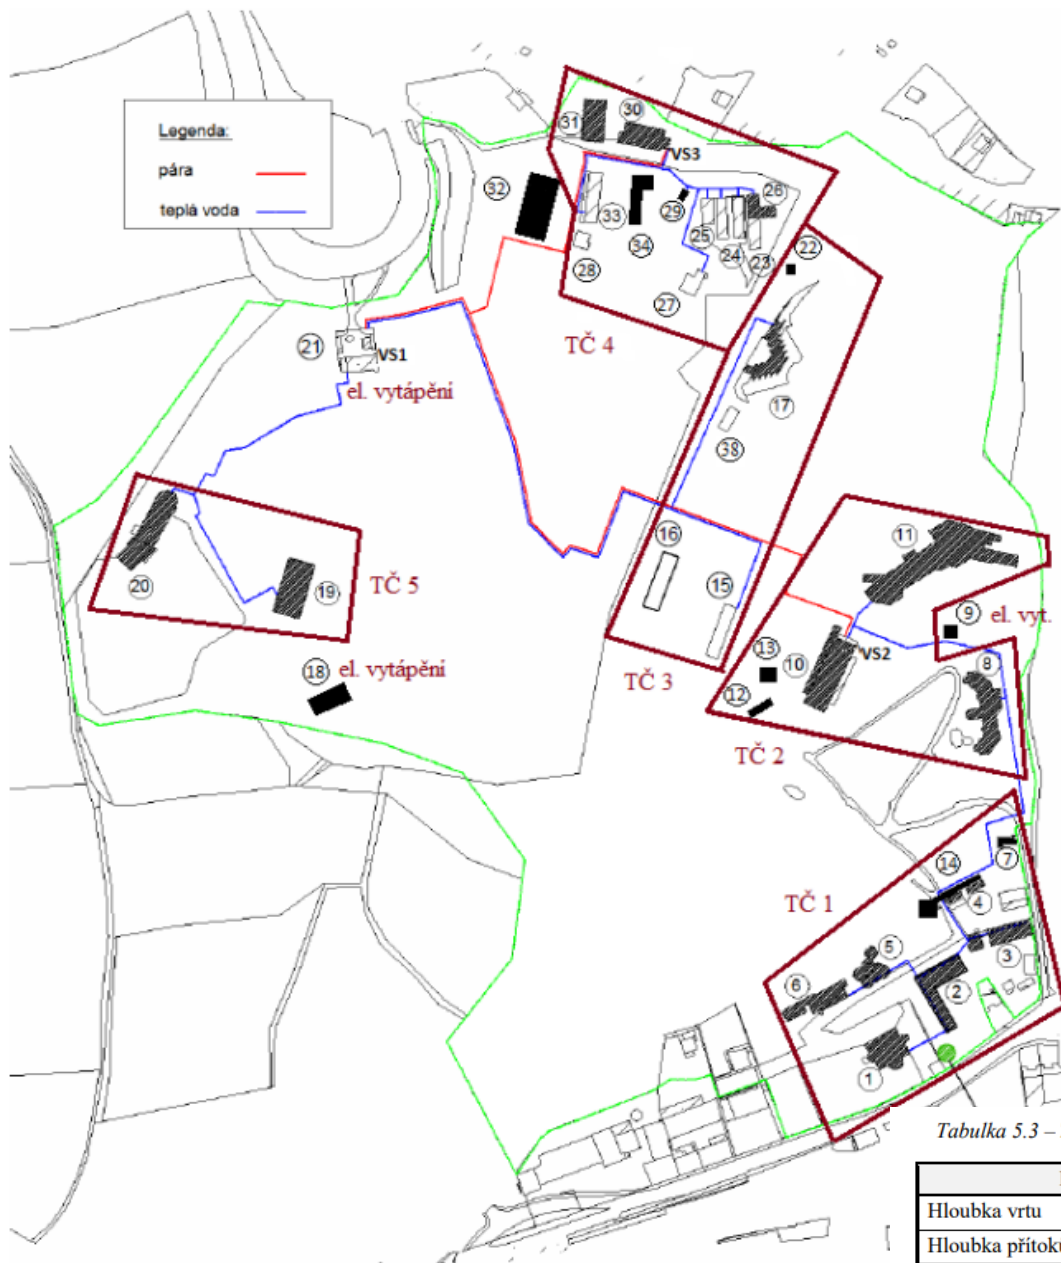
Legenda:

pára

teplá voda

31 30 VS3

32 33 34 29 25 24 26 23 22 28 27

21 VS1

TČ 4

el. vytápění

17

38

20 19

TČ 5

16 15

11

9 el. vyt.

13 10 VS2

12 8

TČ 3

18 el. vytápění

TČ 2

TČ 1

14 7

4

5 3

6 2

1

Tabulka 5.3 – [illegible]

| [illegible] |
|---|
| Hloubka vrtu |
| Hloubka přítoku |